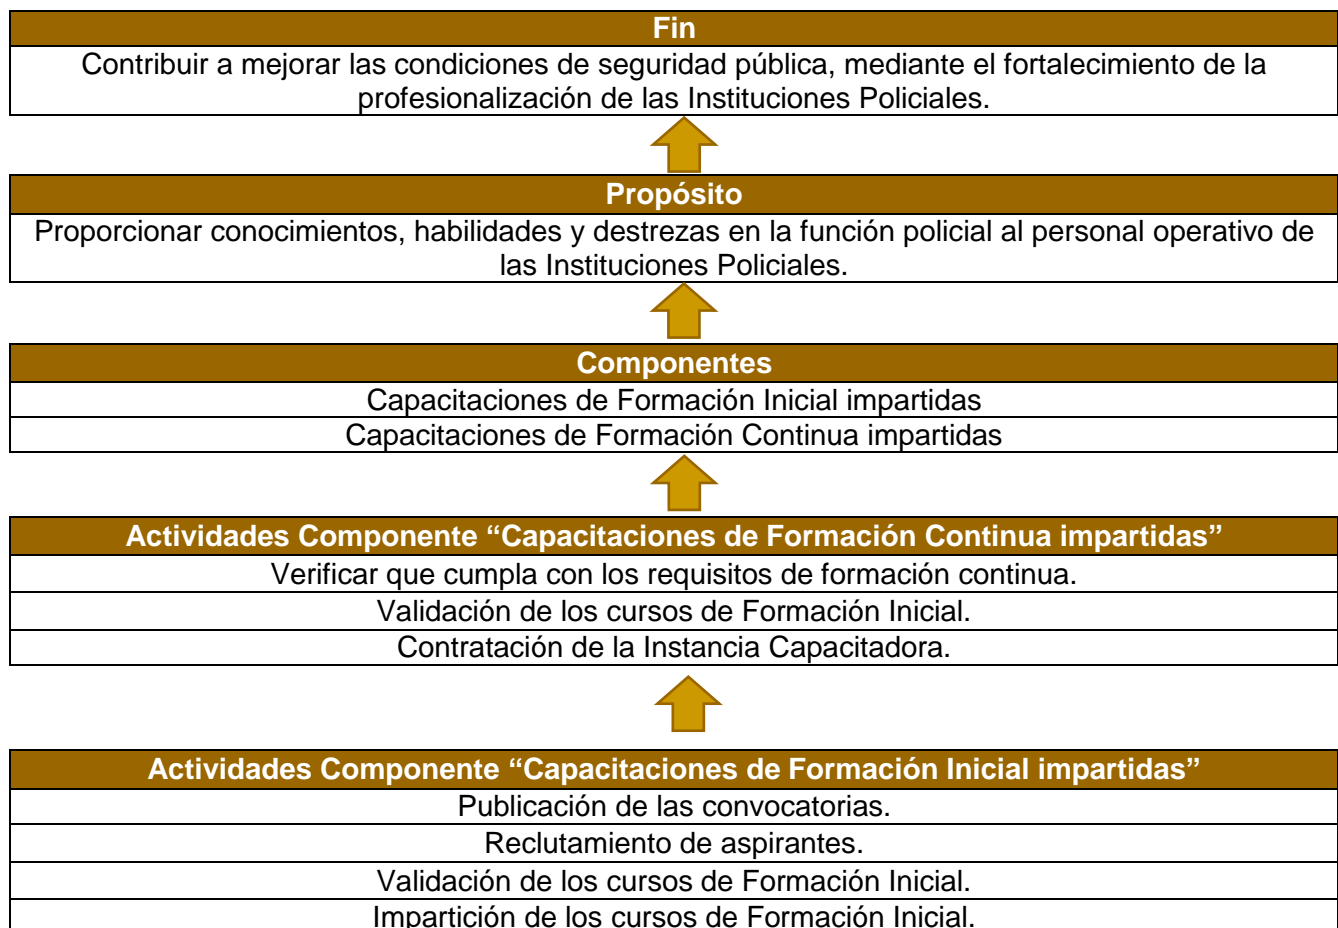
Fin

Contribuir a mejorar las condiciones de seguridad pública, mediante el fortalecimiento de la profesionalización de las Instituciones Policiales.

Propósito

Proporcionar conocimientos, habilidades y destrezas en la función policial al personal operativo de las Instituciones Policiales.

Componentes

Capacitaciones de Formación Inicial impartidas

Capacitaciones de Formación Continua impartidas

Actividades Componente “Capacitaciones de Formación Continua impartidas”

Verificar que cumpla con los requisitos de formación continua.

Validación de los cursos de Formación Inicial.

Contratación de la Instancia Capacitadora.

Actividades Componente “Capacitaciones de Formación Inicial impartidas”

Publicación de las convocatorias.

Reclutamiento de aspirantes.

Validación de los cursos de Formación Inicial.

Impartición de los cursos de Formación Inicial.